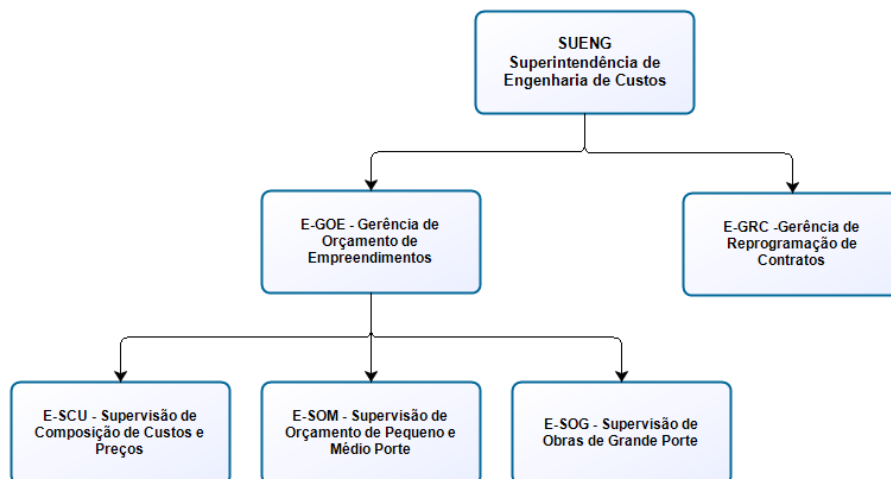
SUENG
Superintendência de Engenharia de Custos

E-GOE - Gerência de Orçamento de Empreendimentos

E-GRC -Gerência de Reprogramação de Contratos

E-SCU - Supervisão de Composição de Custos e Preços

E-SOM - Supervisão de Orçamento de Pequeno e Médio Porte

E-SOG - Supervisão de Obras de Grande Porte